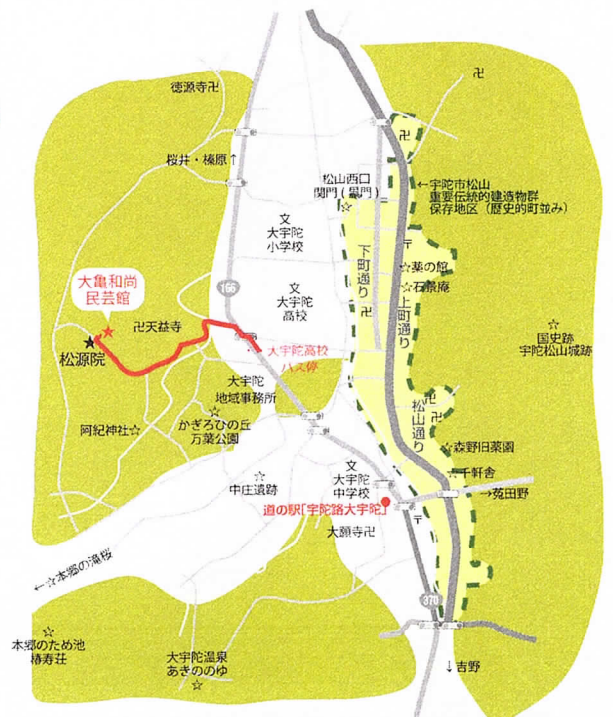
徳源寺卍

桜井・榛原↑

松山西口関門（黒門）

←宇陀市松山重要伝統的建造物群保存地区（歴史的町並み）

文
大宇陀小学校

下町通り

薬の館
石榴庵

上町通り

166

文
大宇陀高校

大亀和尚民芸館

卍天益寺

★松源院

大宇陀高校バス停

国史跡
宇陀松山城跡

大宇陀地域事務所

かぎろひの丘万葉公園

阿紀神社

松山通り

森野旧薬園

千軒舎

→菟田野

中庄遺跡

文
大宇陀中学校

道の駅「宇陀路大宇陀」

大願寺卍

←本郷の滝桜

370

本郷のため池
椿寿荘

大宇陀温泉
あきののゆ

↓吉野